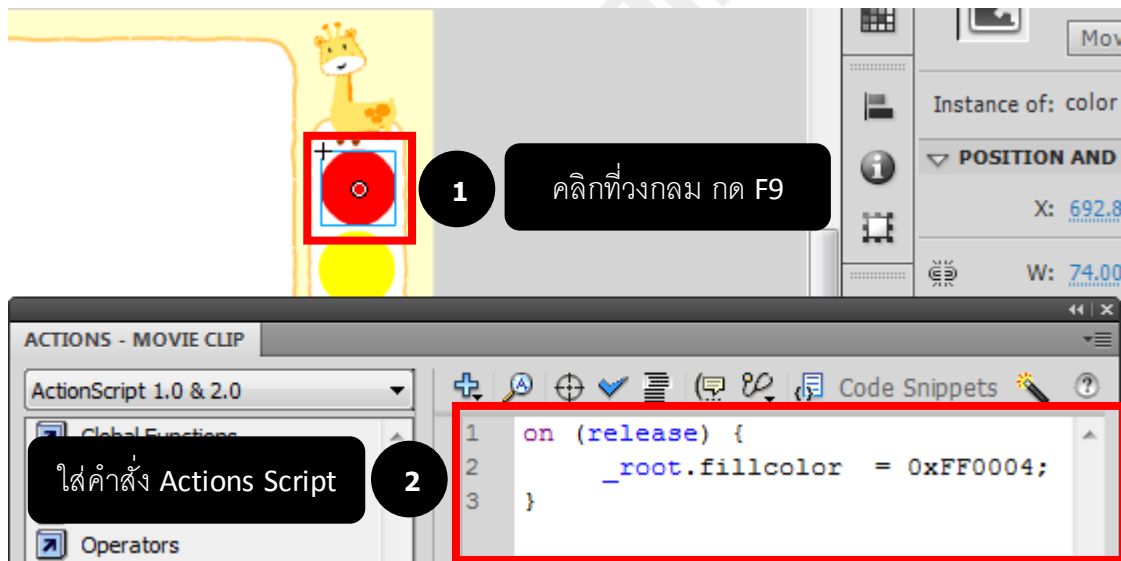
Mov

Instance of: color

POSITION AND

X: 692.8

W: 74.00

1

คลิกที่วงกลม กด F9

ACTIONS - MOVIE CLIP

ActionScript 1.0 & 2.0

Code Snippets

Global Functions

ใส่คำสั่ง Actions Script

2

Operators

1 on (release) {
2 _root.fillcolor = 0xFF0004;
3 }